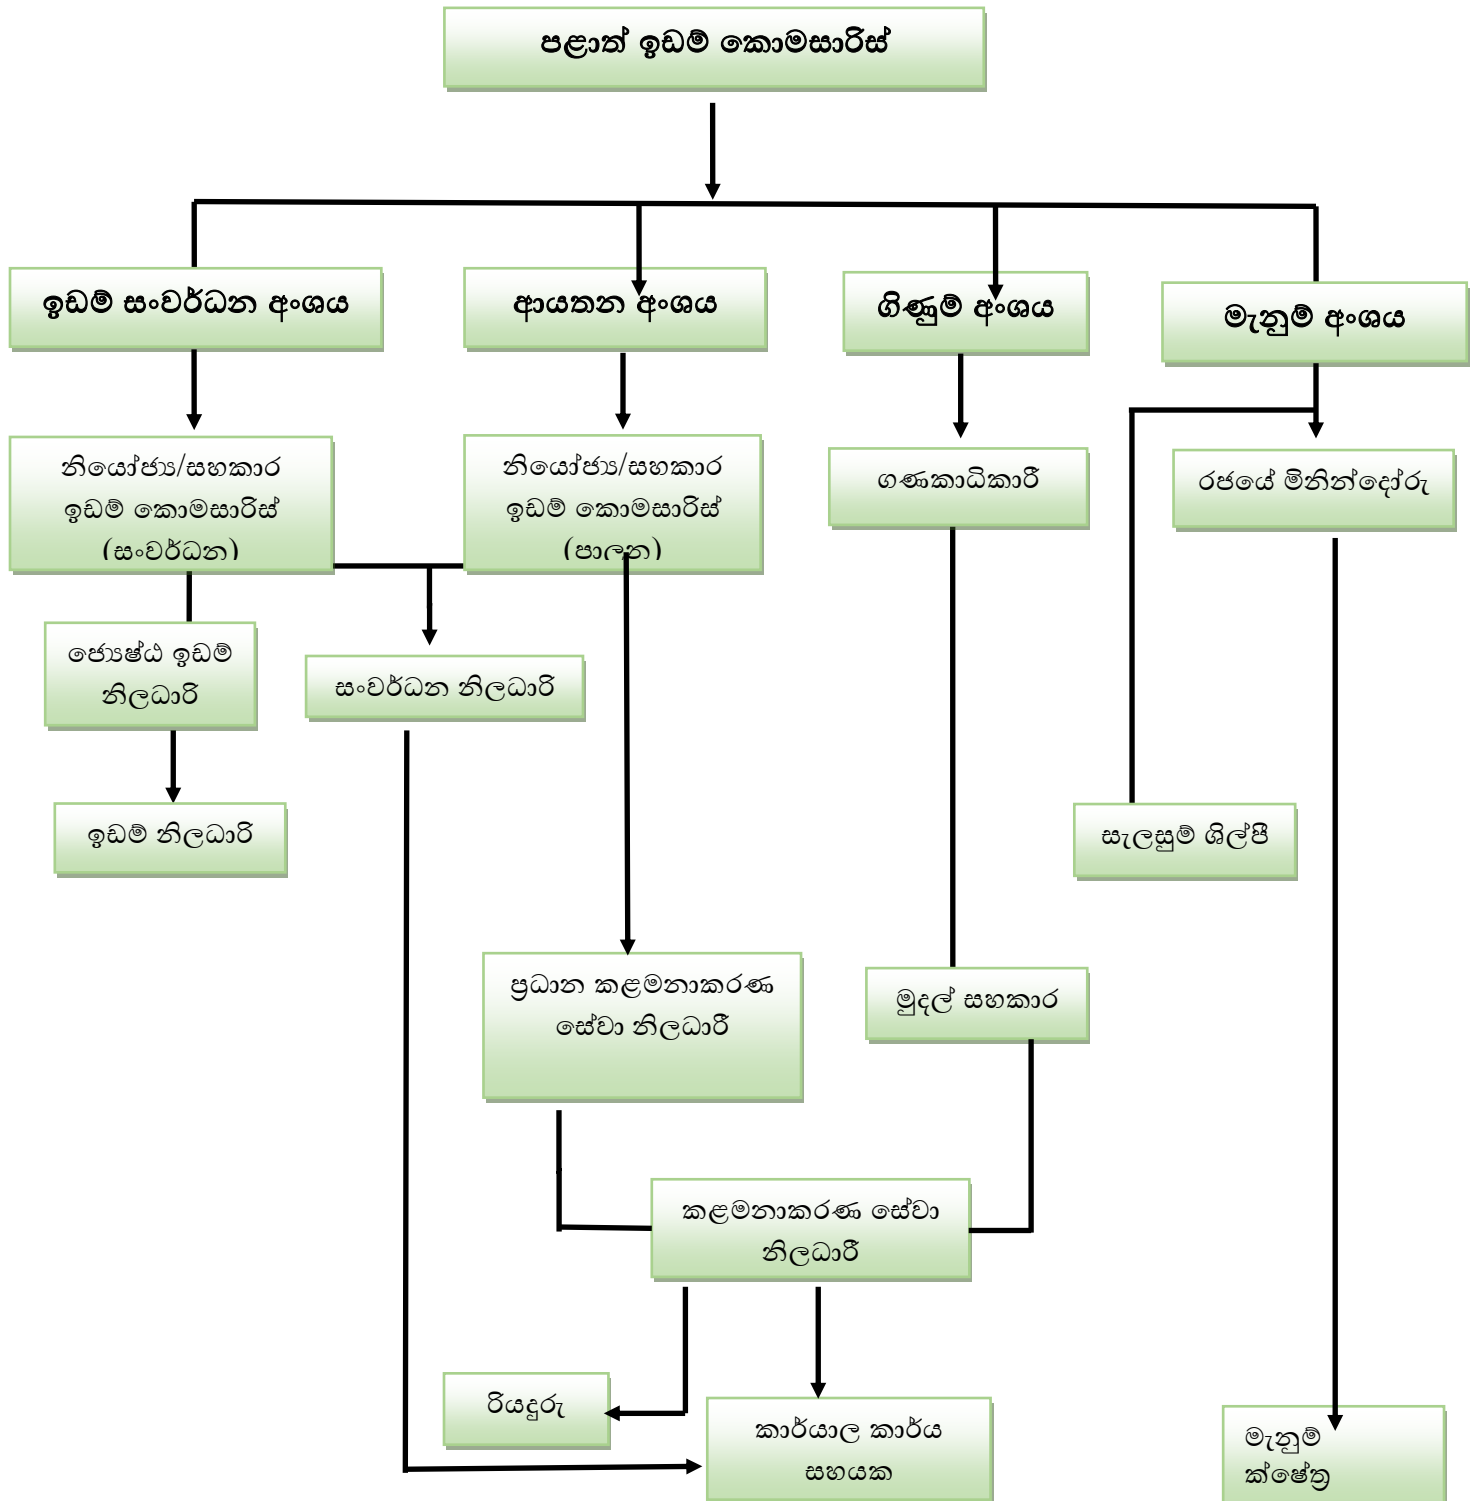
පළාත් ඉඩම් කොමසාරිස්

ඉඩම් සංවර්ධන අංශය

ආයතන අංශය

ගිණුම් අංශය

මැනුම් අංශය

නියෝජ්‍ය/සහකාර ඉඩම් කොමසාරිස් (සංවර්ධන)

නියෝජ්‍ය/සහකාර ඉඩම් කොමසාරිස් (පාලන)

ගණකාධිකාරී

රජයේ මිනින්දෝරු

ජ්‍යෙෂ්ඨ ඉඩම් නිලධාරි

සංවර්ධන නිලධාරි

ඉඩම් නිලධාරි

සැලසුම් ශිල්පී

ප්‍රධාන කළමනාකරණ සේවා නිලධාරී

මුදල් සහකාර

කළමනාකරණ සේවා නිලධාරී

රියදුරු

කාර්යාල කාර්ය සහයක

මැනුම් ක්ෂේත්‍ර